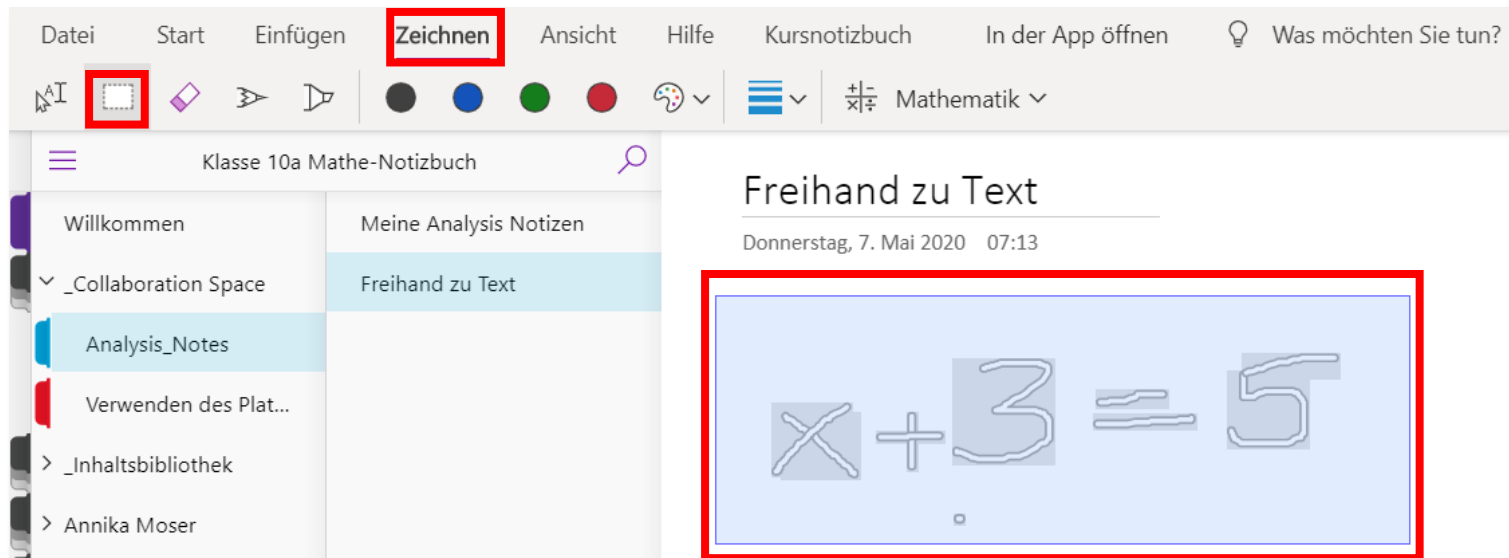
Datei Start Einfügen Zeichnen Ansicht Hilfe Kursnotizbuch In der App öffnen Was möchten Sie tun?

Mathematik

Klasse 10a Mathe-Notizbuch

Willkommen
_Collaboration Space
Analysis_Notes
Verwenden des Plat...
_Inhaltsbibliothek
Annika Moser

Meine Analysis Notizen
Freihand zu Text

Freihand zu Text

Donnerstag, 7. Mai 2020 07:13

$x+3=5$